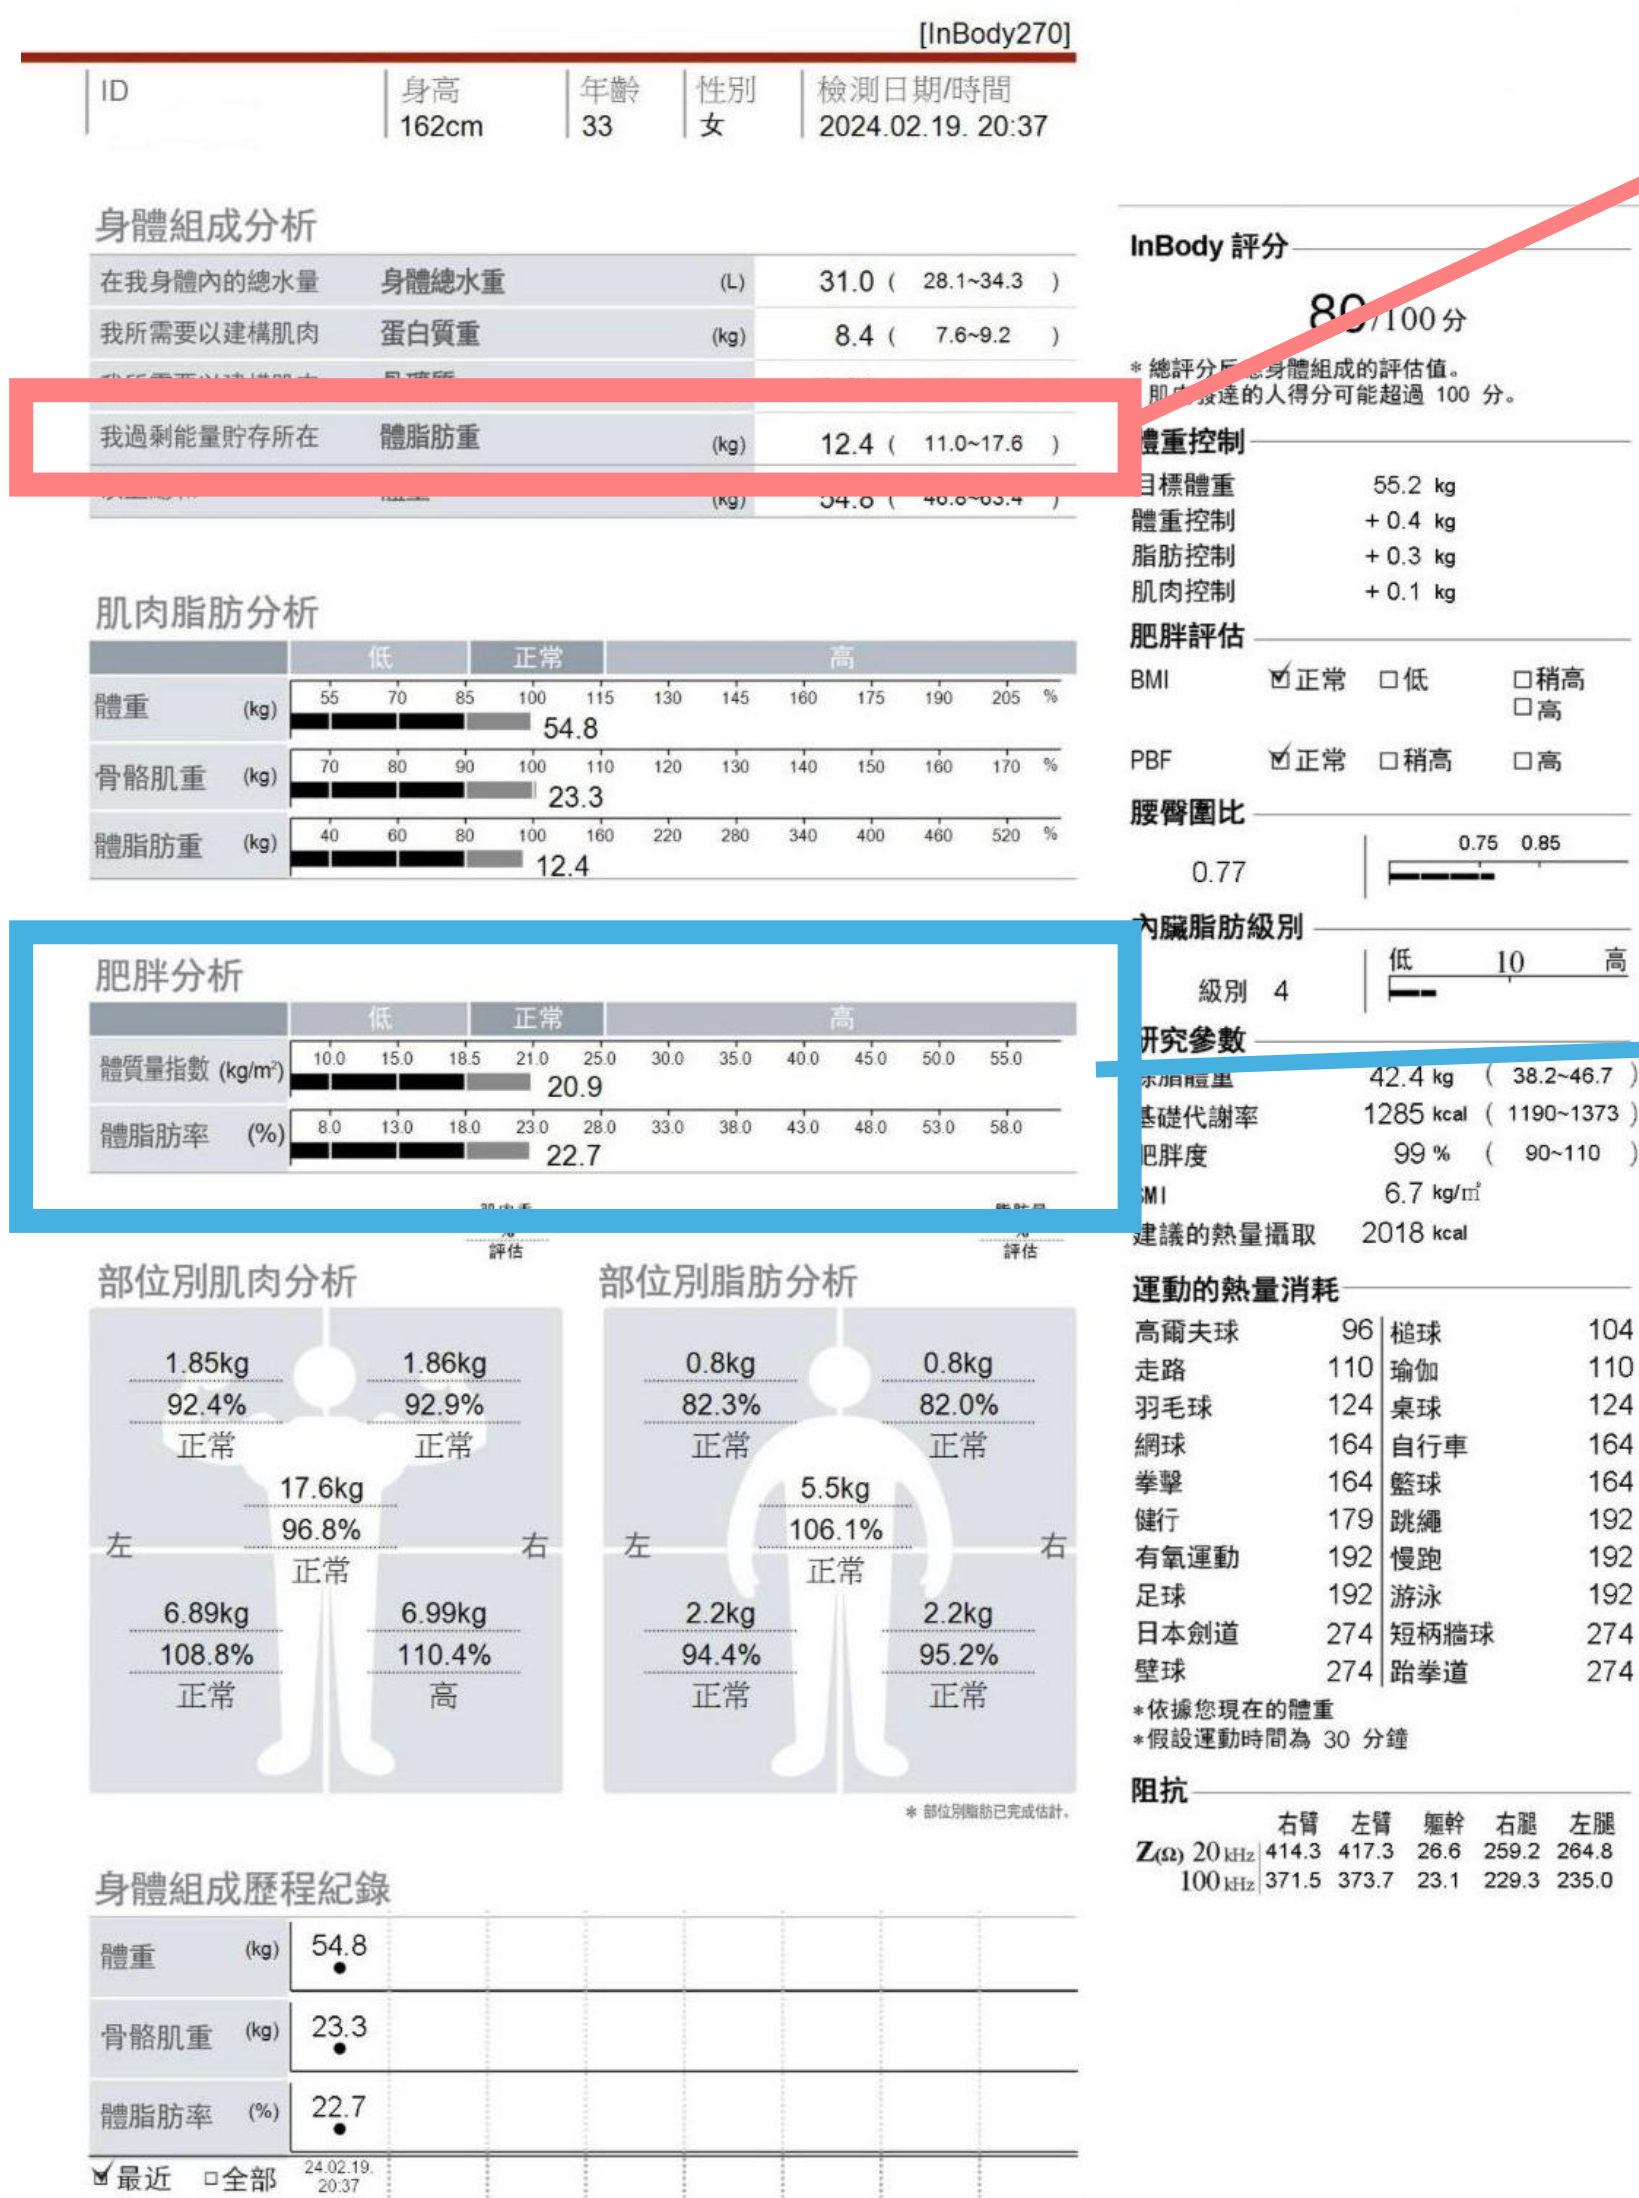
[InBody270]

| ID | 身高 162cm | 年齡 33 | 性別 女 | 檢測日期/時間 2024.02.19. 20:37 |
|---|---|---|---|---|

身體組成分析

| 在我身體內的總水量 | 身體總水重 | (L) | 31.0 ( 28.1~34.3 ) |
|---|---|---|---|
| 我所需要以建構肌肉 | 蛋白質重 | (kg) | 8.4 ( 7.6~9.2 ) |
| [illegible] | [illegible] | | |
| 我過剩能量貯存所在 | 體脂肪重 | (kg) | 12.4 ( 11.0~17.6 ) |
| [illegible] | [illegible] | (kg) | 54.8 ( 46.8~63.4 ) |

肌肉脂肪分析
低 正常 高
體重 (kg) 55 70 85 100 115 130 145 160 175 190 205 % 54.8
骨骼肌重 (kg) 70 80 90 100 110 120 130 140 150 160 170 % 23.3
體脂肪重 (kg) 40 60 80 100 160 220 280 340 400 460 520 % 12.4

肥胖分析
低 正常 高
體質量指數 (kg/m²) 10.0 15.0 18.5 21.0 25.0 30.0 35.0 40.0 45.0 50.0 55.0 20.9
體脂肪率 (%) 8.0 13.0 18.0 23.0 28.0 33.0 38.0 43.0 48.0 53.0 58.0 22.7

評估 評估

部位別肌肉分析
1.85kg 92.4% 正常
1.86kg 92.9% 正常
17.6kg 96.8% 正常
左 右
6.89kg 108.8% 正常
6.99kg 110.4% 高

部位別脂肪分析
0.8kg 82.3% 正常
0.8kg 82.0% 正常
5.5kg 106.1% 正常
左 右
2.2kg 94.4% 正常
2.2kg 95.2% 正常
* 部位別脂肪已完成估計。

身體組成歷程紀錄
體重 (kg) 54.8
骨骼肌重 (kg) 23.3
體脂肪率 (%) 22.7
☑最近 □全部 24.02.19. 20:37

InBody 評分
80/100 分
* 總評分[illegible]身體組成的評估值。
肌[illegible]發達的人得分可能超過 100 分。

體重控制
目標體重 55.2 kg
體重控制 + 0.4 kg
脂肪控制 + 0.3 kg
肌肉控制 + 0.1 kg

肥胖評估
BMI ☑正常 □低 □稍高 □高
PBF ☑正常 □稍高 □高

腰臀圍比
0.77 0.75 0.85

內臟脂肪級別
級別 4 低 10 高

研究參數
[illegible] 42.4 kg ( 38.2~46.7 )
基礎代謝率 1285 kcal ( 1190~1373 )
肥胖度 99 % ( 90~110 )
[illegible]MI 6.7 kg/㎡
建議的熱量攝取 2018 kcal

運動的熱量消耗
| 高爾夫球 | 96 | 槌球 | 104 |
|---|---|---|---|
| 走路 | 110 | 瑜伽 | 110 |
| 羽毛球 | 124 | 桌球 | 124 |
| 網球 | 164 | 自行車 | 164 |
| 拳擊 | 164 | 籃球 | 164 |
| 健行 | 179 | 跳繩 | 192 |
| 有氧運動 | 192 | 慢跑 | 192 |
| 足球 | 192 | 游泳 | 192 |
| 日本劍道 | 274 | 短柄牆球 | 274 |
| 壁球 | 274 | 跆拳道 | 274 |

*依據您現在的體重
*假設運動時間為 30 分鐘

阻抗
| Z(Ω) | 右臂 | 左臂 | 軀幹 | 右腿 | 左腿 |
|---|---|---|---|---|---|
| 20 kHz | 414.3 | 417.3 | 26.6 | 259.2 | 264.8 |
| 100 kHz | 371.5 | 373.7 | 23.1 | 229.3 | 235.0 |